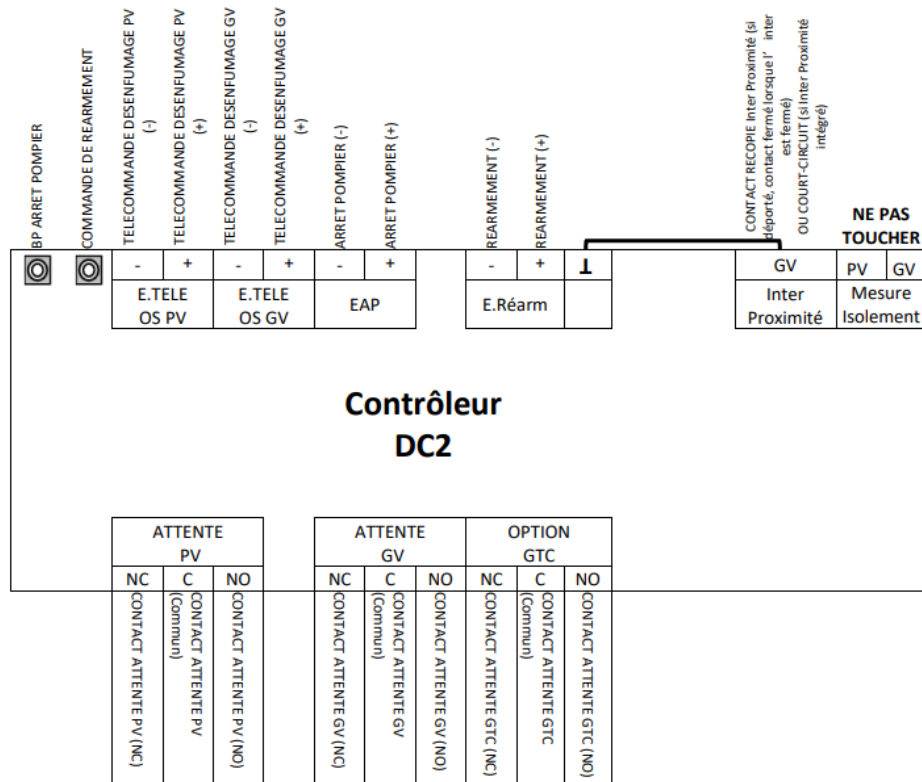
BP ARRET POMPIER
COMMANDE DE REARMEMENT
TELECOMMANDE DESENFUMAGE PV (-)
TELECOMMANDE DESENFUMAGE PV (+)
TELECOMMANDE DESENFUMAGE GV (-)
TELECOMMANDE DESENFUMAGE GV (+)
ARRET POMPIER (-)
ARRET POMPIER (+)
REARMEMENT (-)
REARMEMENT (+)
CONTACT RECOPIE Inter Proximité (si déporté, contact fermé lorsque l' inter est fermé) OU COURT-CIRCUIT (si Inter Proximité intégré)
NE PAS TOUCHER

| - | + | - | + | - | + | - | + | ⊥ | GV | PV | GV |
|---|---|---|---|---|---|---|---|---|---|---|---|
| E.TELE OS PV | | E.TELE OS GV | | EAP | | E.Réarm | | | Inter Proximité | Mesure Isolement | |

Contrôleur
DC2

| ATTENTE PV | | | ATTENTE GV | | | OPTION GTC | | |
|---|---|---|---|---|---|---|---|---|
| NC | C | NO | NC | C | NO | NC | C | NO |

CONTACT ATTENTE PV (NC)
CONTACT ATTENTE PV (Commun)
CONTACT ATTENTE PV (NO)
CONTACT ATTENTE GV (NC)
CONTACT ATTENTE GV (Commun)
CONTACT ATTENTE GV (NO)
CONTACT ATTENTE GTC (NC)
CONTACT ATTENTE GTC (Commun)
CONTACT ATTENTE GTC (NO)